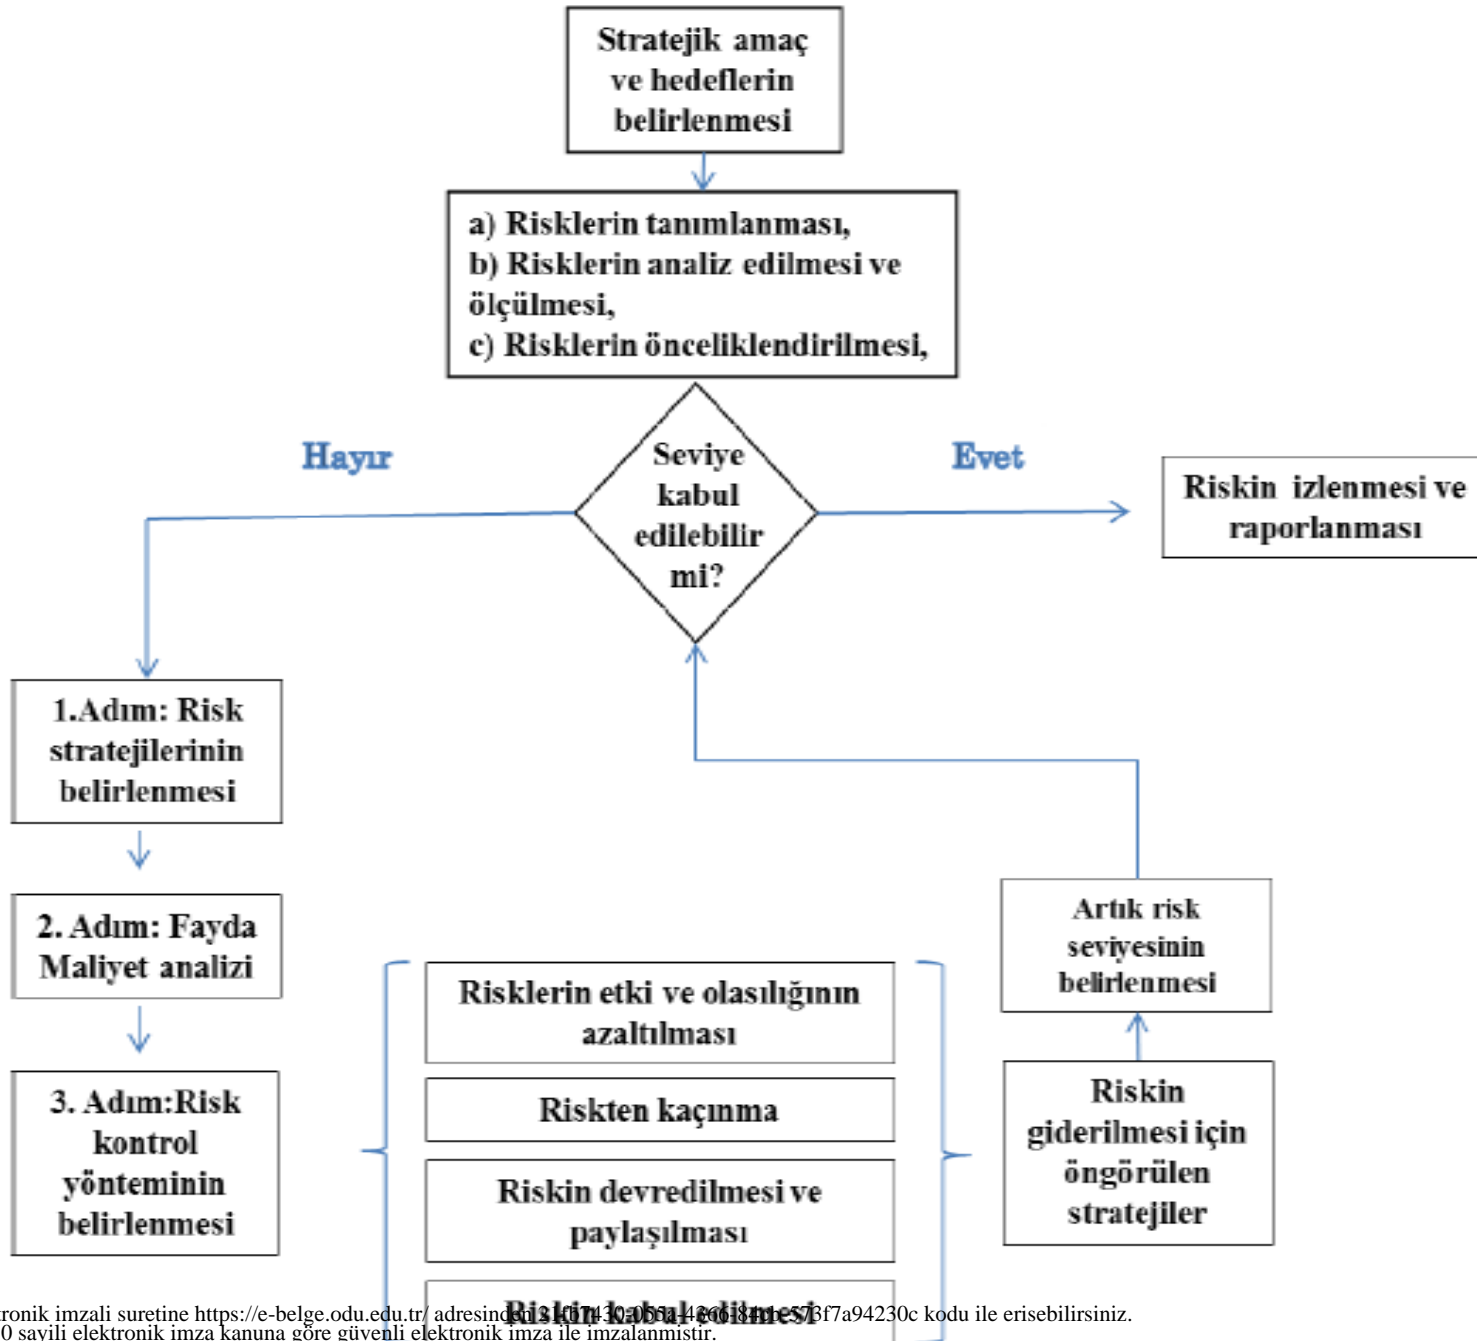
Stratejik amaç ve hedeflerin belirlenmesi

a) Risklerin tanımlanması,
b) Risklerin analiz edilmesi ve ölçülmesi,
c) Risklerin önceliklendirilmesi,

Hayır

Seviye kabul edilebilir mi?

Evet

Riskin izlenmesi ve raporlanması

1.Adım: Risk stratejilerinin belirlenmesi

2. Adım: Fayda Maliyet analizi

3. Adım:Risk kontrol yönteminin belirlenmesi

Risklerin etki ve olasılığının azaltılması

Riskten kaçınma

Riskin devredilmesi ve paylaşılması

Riskin kabul edilmesi

Artık risk seviyesinin belirlenmesi

Riskin giderilmesi için öngörülen stratejiler

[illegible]ronik imzali suretine https://e-belge.odu.edu.tr/ adresinden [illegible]3f7a94230c kodu ile erisebilirsiniz.
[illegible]0 sayili elektronik imza kanuna göre güvenli elektronik imza ile imzalanmistir.